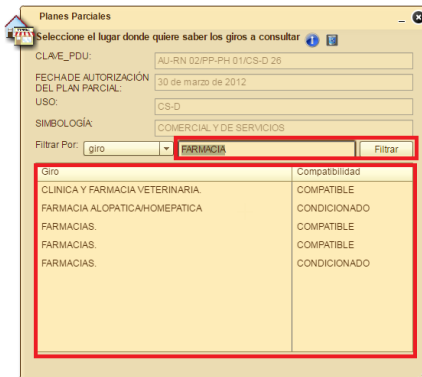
Planes Parciales

Seleccione el lugar donde quiere saber los giros a consultar

CLAVE_PDU: AU-RN 02/PP-PH 01/CS-D 26

FECHADE AUTORIZACIÓN DEL PLAN PARCIAL: 30 de marzo de 2012

USO: CS-D

SIMBOLOGÍA: COMERCIAL Y DE SERVICIOS

Filtrar Por: giro FARMACIA Filtrar

| Giro | Compatibilidad |
|---|---|
| CLINICA Y FARMACIA VETERINARIA. | COMPATIBLE |
| FARMACIA ALOPATICA/HOMEPATICA | CONDICIONADO |
| FARMACIAS. | COMPATIBLE |
| FARMACIAS. | COMPATIBLE |
| FARMACIAS. | CONDICIONADO |